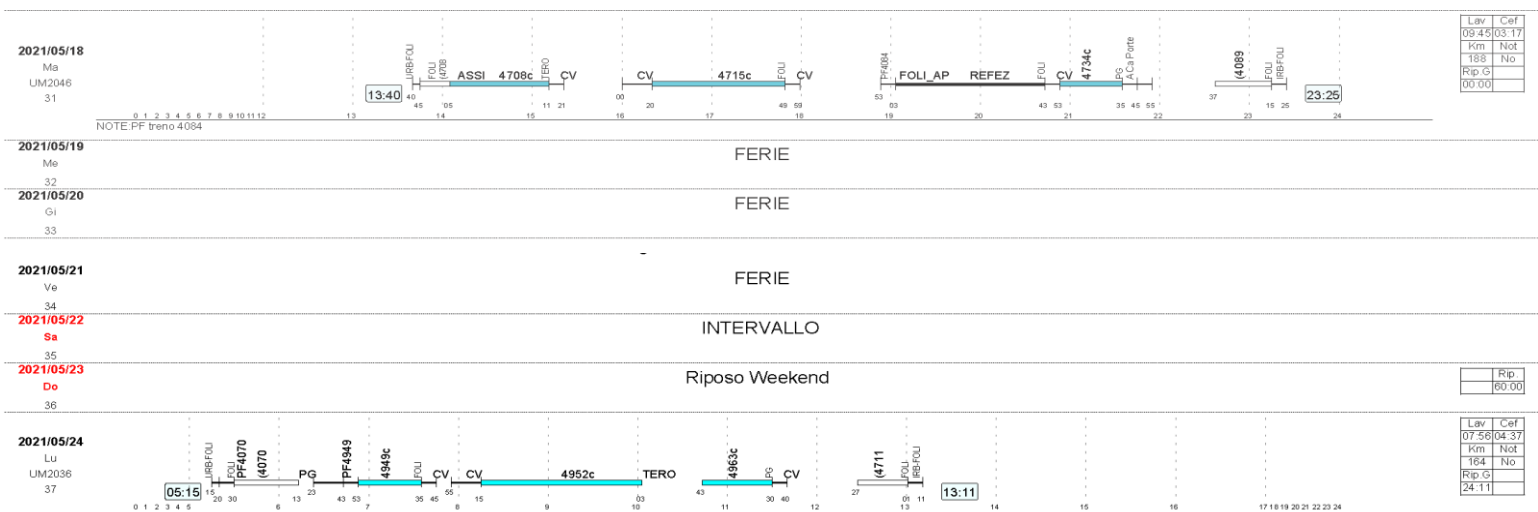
2021/05/18
Ma
UM2046
31

13:40 40 URB-FOLI FOLI (4708 45 05 ASSI 4708c TERO 11 21 CV
CV 00 20 4715c FOLI 49 59 CV
PF4084 53 03 FOLI_AP REFEZ FOLI 43 CV 53 4734c PG 35 A Ca Porte 45 55
37 (4089 FOLI 15 IRB-FOLI 25 23:25

0 1 2 3 4 5 6 7 8 9 10 11 12 13 14 15 16 17 18 19 20 21 22 23 24
NOTE:PF treno 4084

| Lav | Cef |
|---|---|
| 09:45 | 03:17 |
| Km | Not |
| 188 | No |
| Rip.G | |
| 00:00 | |

2021/05/19
Me
32
FERIE

2021/05/20
Gi
33
FERIE

2021/05/21
Ve
34
FERIE

2021/05/22
Sa
35
INTERVALLO

2021/05/23
Do
36
Riposo Weekend

| Rip |
|---|
| 60:00 |

2021/05/24
Lu
UM2036
37

05:15 15 URB-FOLI 20 FOLI 30 PF4070 (4070 PG 13 23 PF4949 43 53 4949c FOLI 35 CV 45 55 CV 15 4952c TERO 03
43 4963c PG 30 CV 40
27 (4711 FOLI 01 IRB-FOLI 11 13:11

0 1 2 3 4 5 6 7 8 9 10 11 12 13 14 15 16 17 18 19 20 21 22 23 24

| Lav | Cef |
|---|---|
| 07:56 | 04:37 |
| Km | Not |
| 164 | No |
| Rip.G | |
| 24:11 | |